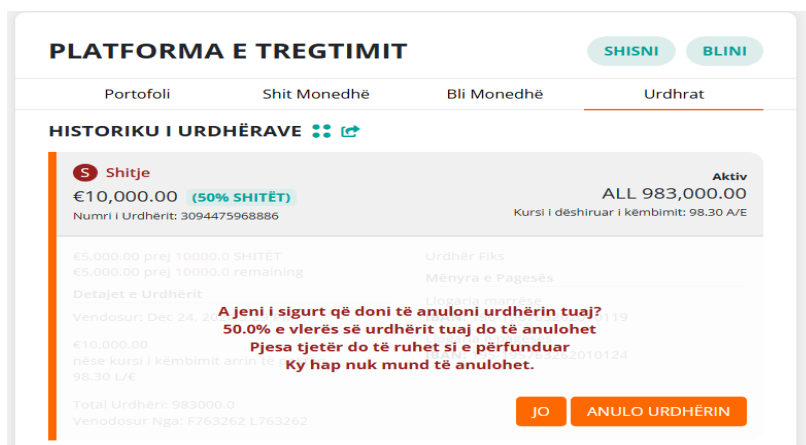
PLATFORMA E TREGTIMIT

SHISNI BLINI

Portofoli Shit Monedhë Bli Monedhë Urdhrat

HISTORIKU I URDHËRAVE

S Shitje
€10,000.00 (50% SHITËT)
Numri i Urdhërit: 3094475968886

Aktiv
ALL 983,000.00
Kursi i dëshiruar i këmbimit: 98.30 A/E

€5,000.00 prej 10000.0 SHITËT
€5,000.00 prej 10000.0 remaining
Detajet e Urdhërit
Vendosur: Dec 24, 2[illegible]
€10,000.00
nëse kursi i këmbimit arrin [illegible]
98.30 L/€
Total Urdhëri: 983000.0
Vendosur Nga: F763262 L763262

Urdhër Fiks
Mënyra e Pagesës
Llogaria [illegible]
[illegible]119
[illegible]2010124

A jeni i sigurt që doni të anuloni urdhërin tuaj?
50.0% e vlerës së urdhërit tuaj do të anulohet
Pjesa tjetër do të ruhet si e përfunduar
Ky hap nuk mund të anulohet.

JO ANULO URDHËRIN